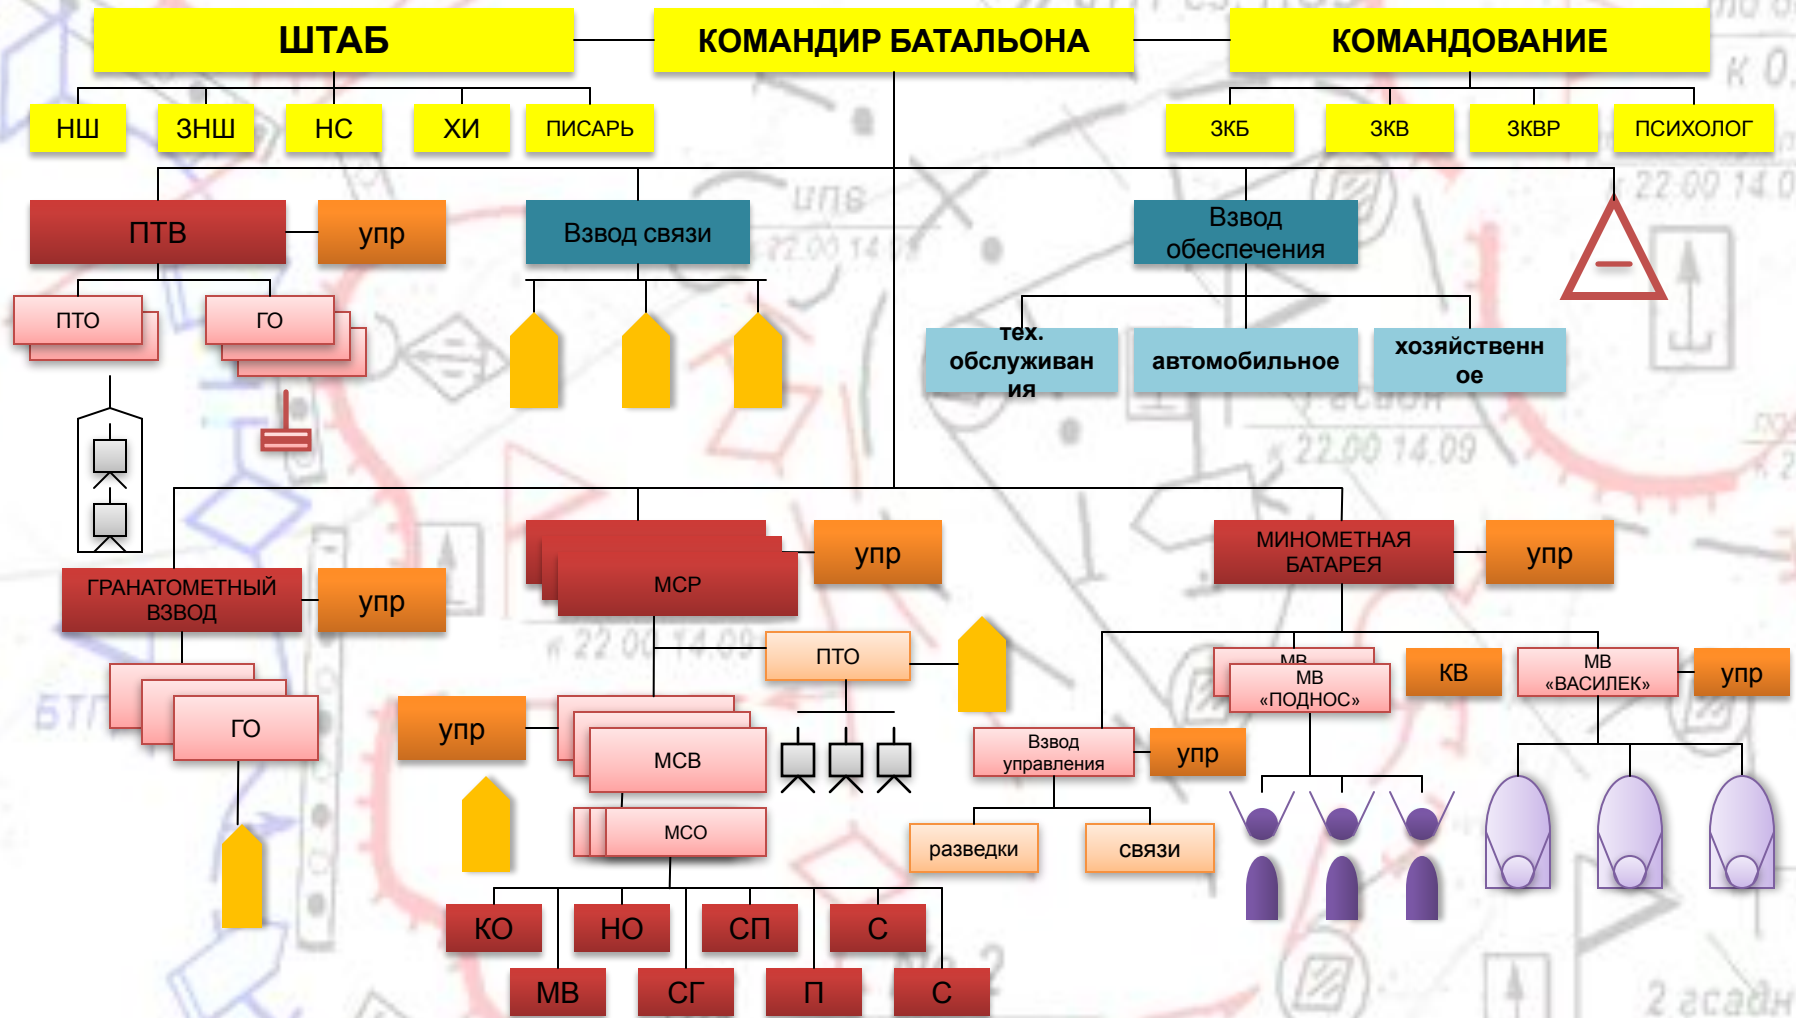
ШТАБ

КОМАНДИР БАТАЛЬОНА

КОМАНДОВАНИЕ

НШ

ЗНШ

НС

ХИ

ПИСАРЬ

ЗКБ

ЗКВ

ЗКВР

ПСИХОЛОГ

ПТВ

упр

Взвод связи

Взвод обеспечения

ПТО

ГО

тех. обслуживания

автомобильное

хозяйственное

ГРАНАТОМЕТНЫЙ ВЗВОД

упр

МСР

упр

МИНОМЕТНАЯ БАТАРЕЯ

упр

ГО

ПТО

упр

МСВ

МВ

МВ «ПОДНОС»

КВ

МВ «ВАСИЛЕК»

упр

Взвод управления

упр

МСО

разведки

связи

КО

НО

СП

С

МВ

СГ

П

С